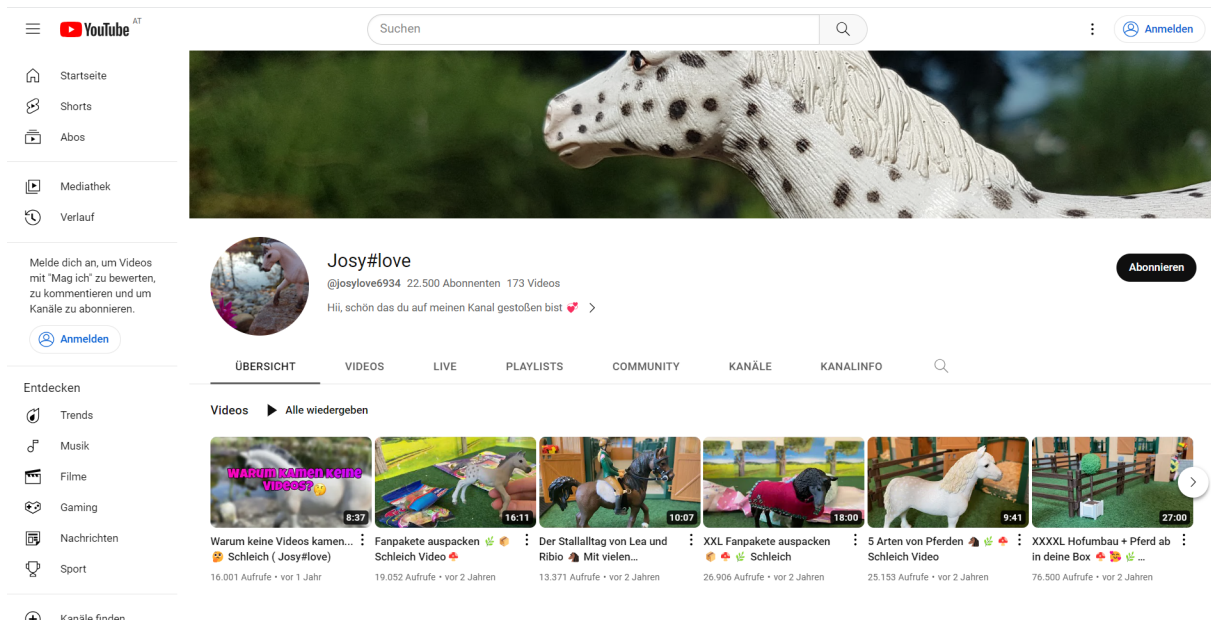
YouTube AT

Suchen

Anmelden

Startseite
Shorts
Abos

Mediathek
Verlauf

Melde dich an, um Videos mit "Mag ich" zu bewerten, zu kommentieren und um Kanäle zu abonnieren.

Anmelden

Entdecken
Trends
Musik
Filme
Gaming
Nachrichten
Sport

Kanäle finden

Josy#love
@josylove6934 22.500 Abonnenten 173 Videos
Hii, schön das du auf meinen Kanal gestoßen bist 💞 >

Abonnieren

ÜBERSICHT VIDEOS LIVE PLAYLISTS COMMUNITY KANÄLE KANALINFO

Videos ▶ Alle wiedergeben

Warum kamen keine Videos?
8:37
Warum keine Videos kamen... 🤔 Schleich ( Josy#love)
16.001 Aufrufe • vor 1 Jahr

16:11
Fanpakete auspacken 🌿 Schleich Video 🍄
19.052 Aufrufe • vor 2 Jahren

10:07
Der Stallalltag von Lea und Ribio 🐴 Mit vielen...
13.371 Aufrufe • vor 2 Jahren

18:00
XXL Fanpakete auspacken 🍄 🌿 Schleich
26.906 Aufrufe • vor 2 Jahren

9:41
5 Arten von Pferden 🐴 🌿 🍄 Schleich Video
25.153 Aufrufe • vor 2 Jahren

27:00
XXXXL Hofumbau + Pferd ab in deine Box 🍄 🌿 ...
76.500 Aufrufe • vor 2 Jahren